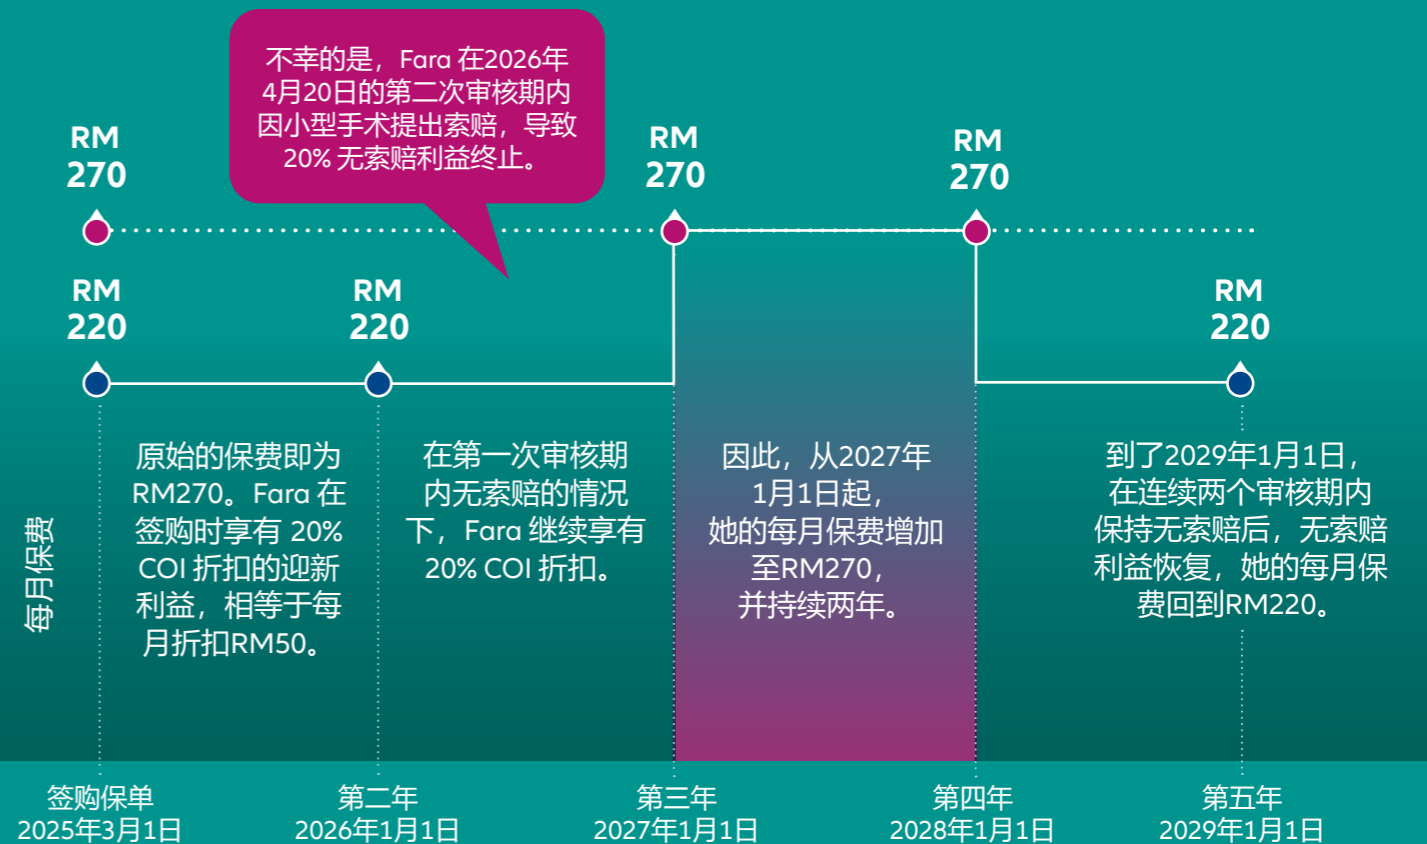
不幸的是，Fara 在2026年4月20日的第二次审核期内因小型手术提出索赔，导致20% 无索赔利益终止。

RM 270

RM 270

RM 270

RM 220

RM 220

RM 220

每月保费

原始的保费即为RM270。Fara 在签购时享有 20% COI 折扣的迎新利益，相等于每月折扣RM50。

在第一次审核期内无索赔的情况下，Fara 继续享有 20% COI 折扣。

因此，从2027年1月1日起，她的每月保费增加至RM270，并持续两年。

到了2029年1月1日，在连续两个审核期内保持无索赔后，无索赔利益恢复，她的每月保费回到RM220。

签购保单
2025年3月1日

第二年
2026年1月1日

第三年
2027年1月1日

第四年
2028年1月1日

第五年
2029年1月1日